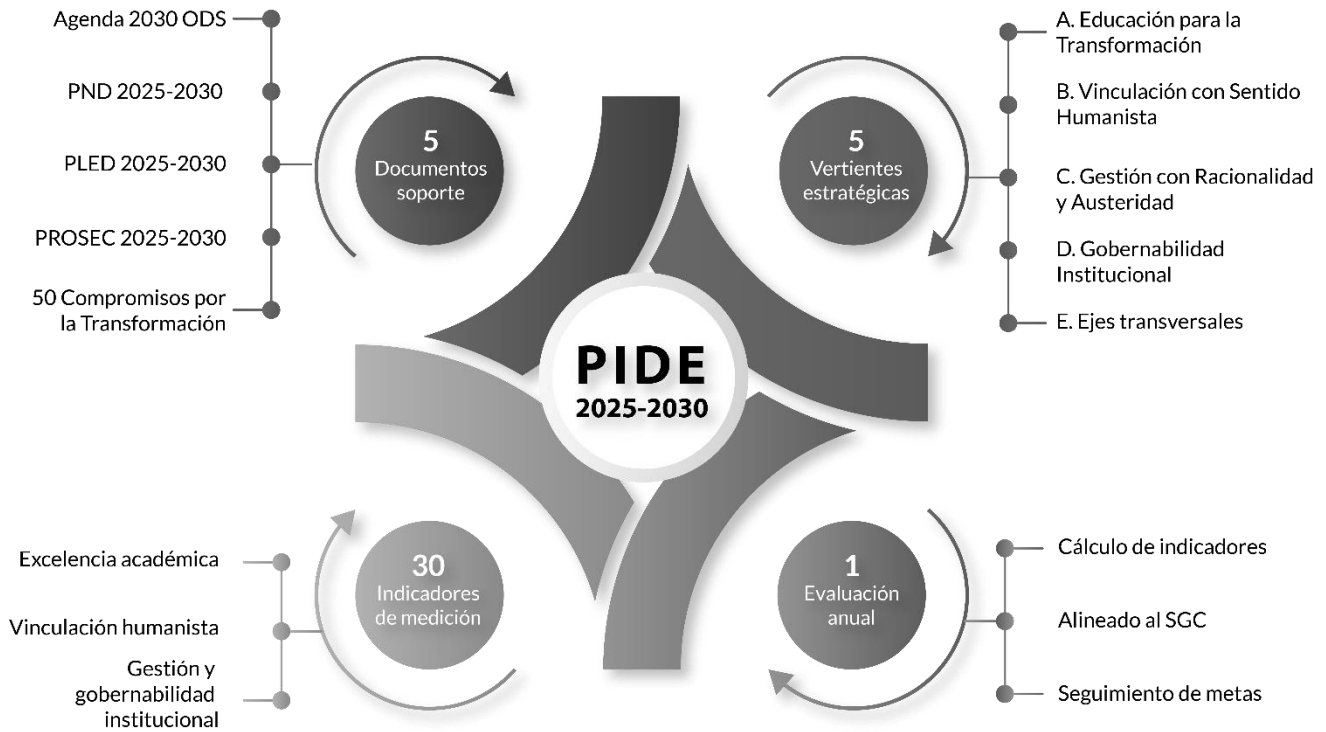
Agenda 2030 ODS

PND 2025-2030

PLED 2025-2030

PROSEC 2025-2030

50 Compromisos por la Transformación

5
Documentos soporte

5
Vertientes estratégicas

A. Educación para la Transformación

B. Vinculación con Sentido Humanista

C. Gestión con Racionalidad y Austeridad

D. Gobernabilidad Institucional

E. Ejes transversales

PIDE
2025-2030

Excelencia académica

Vinculación humanista

Gestión y gobernabilidad institucional

30
Indicadores de medición

1
Evaluación anual

Cálculo de indicadores

Alineado al SGC

Seguimiento de metas